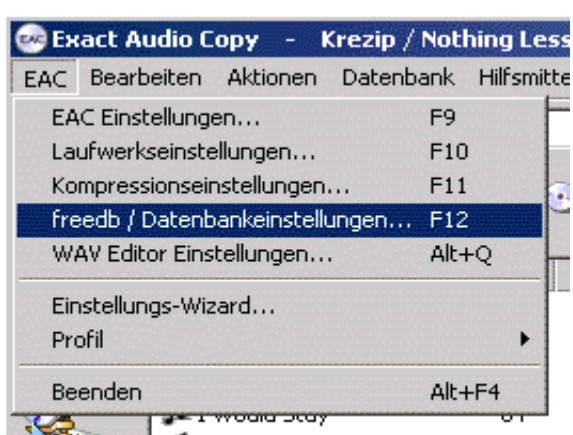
EAC Exact Audio Copy - Krezip / Nothing Less

EAC Bearbeiten Aktionen Datenbank Hilfsmitte

EAC Einstellungen... F9
Laufwerkseinstellungen... F10
Kompressionseinstellungen... F11
freedb / Datenbankeinstellungen... F12
WAV Editor Einstellungen... Alt+Q

Einstellungs-Wizard...
Profil

Beenden Alt+F4

I Would Stay